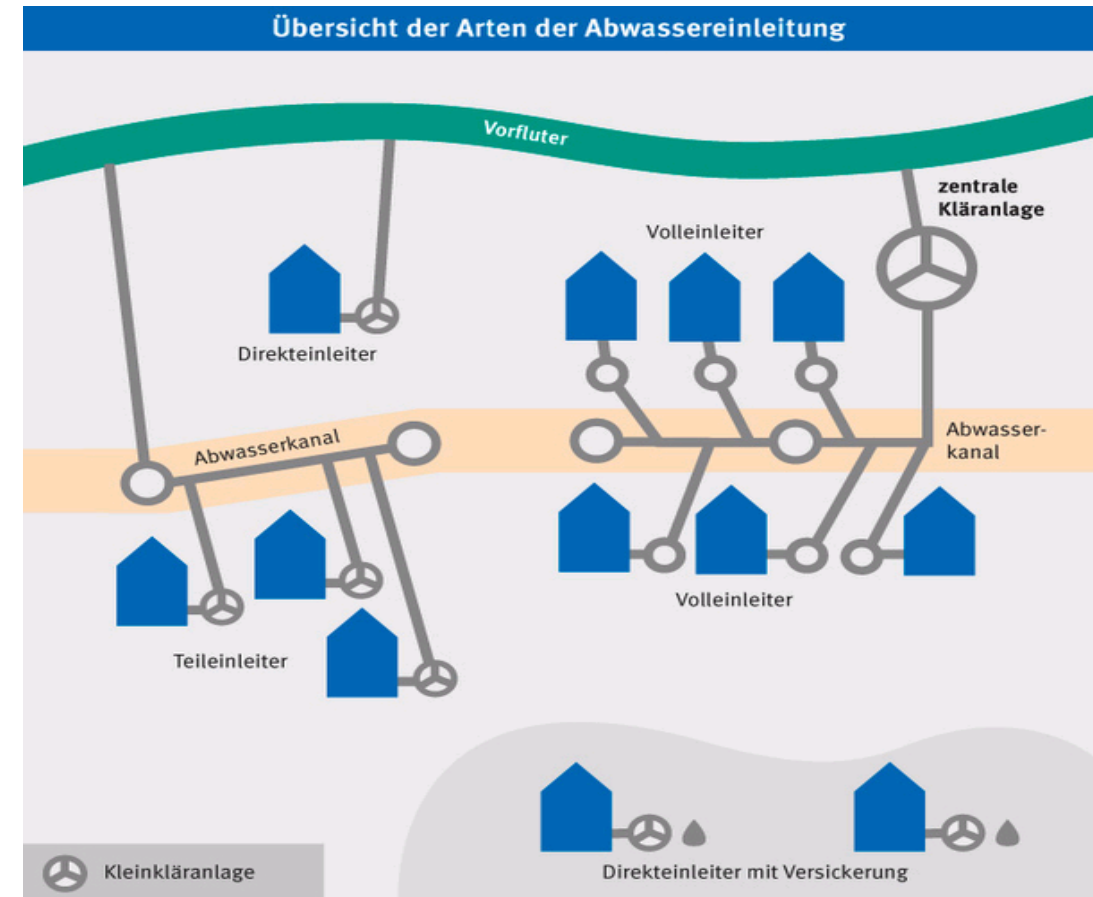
Übersicht der Arten der Abwassereinleitung

Vorfluter

zentrale Kläranlage

Volleinleiter

Direkteinleiter

Abwasserkanal

Abwasserkanal

Volleinleiter

Teileinleiter

Kleinkläranlage

Direkteinleiter mit Versickerung